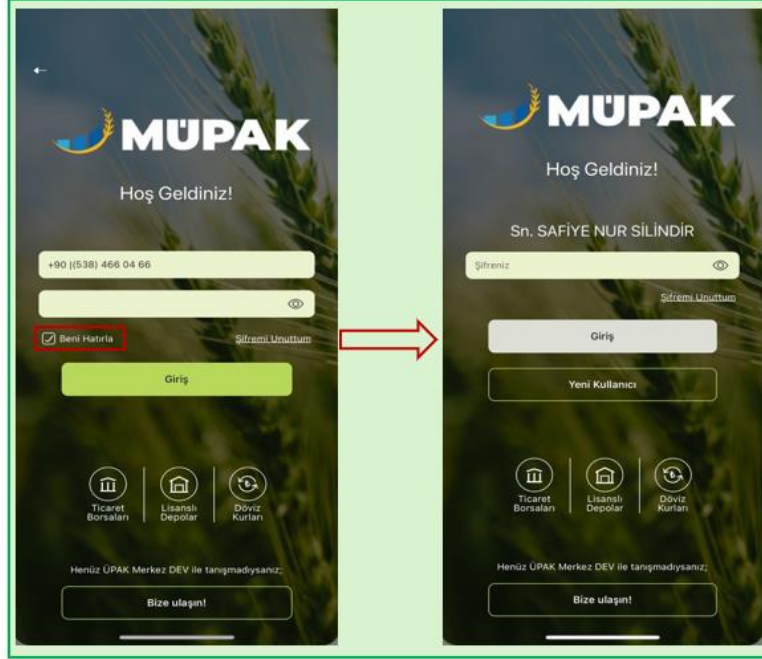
←

MÜPAK

Hoş Geldiniz!

+90 (538) 466 04 66

Beni Hatırla

Şifremi Unuttum

Giriş

Ticaret Borsaları

Lisanslı Depolar

Döviz Kurları

Henüz ÜPAK Merkez DEV ile tanışmadıysanız;

Bize ulaşın!

MÜPAK

Hoş Geldiniz!

Sn. SAFİYE NUR SİLİNDİR

Şifreniz

Şifremi Unuttum

Giriş

Yeni Kullanıcı

Ticaret Borsaları

Lisanslı Depolar

Döviz Kurları

Henüz ÜPAK Merkez DEV ile tanışmadıysanız;

Bize ulaşın!